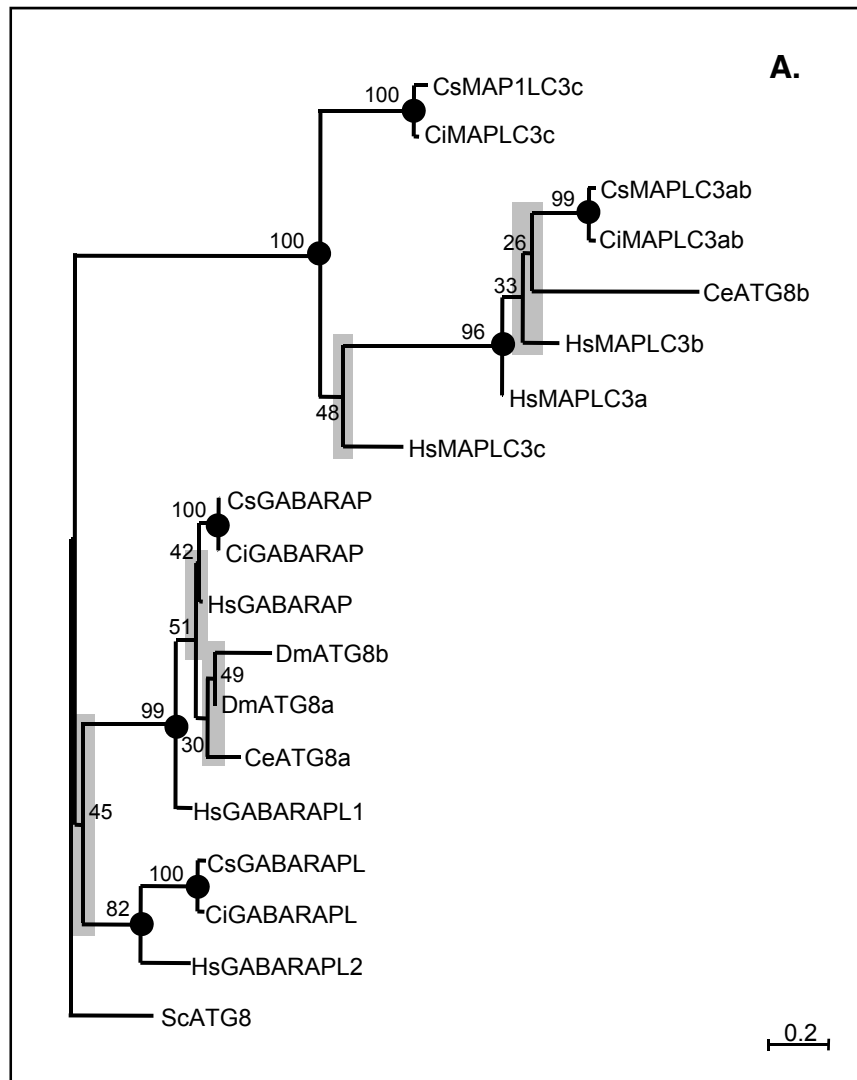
A.

100 CsMAP1LC3c
CiMAPLC3c

99 CsMAPLC3ab
CiMAPLC3ab

100

26

33

CeATG8b

96

HsMAPLC3b

HsMAPLC3a

48

HsMAPLC3c

100 CsGABARAP
CiGABARAP

42

HsGABARAP

51

DmATG8b

49

DmATG8a

99

30

CeATG8a

45

HsGABARAPL1

100 CsGABARAPL
CiGABARAPL

82

HsGABARAPL2

ScATG8

0.2